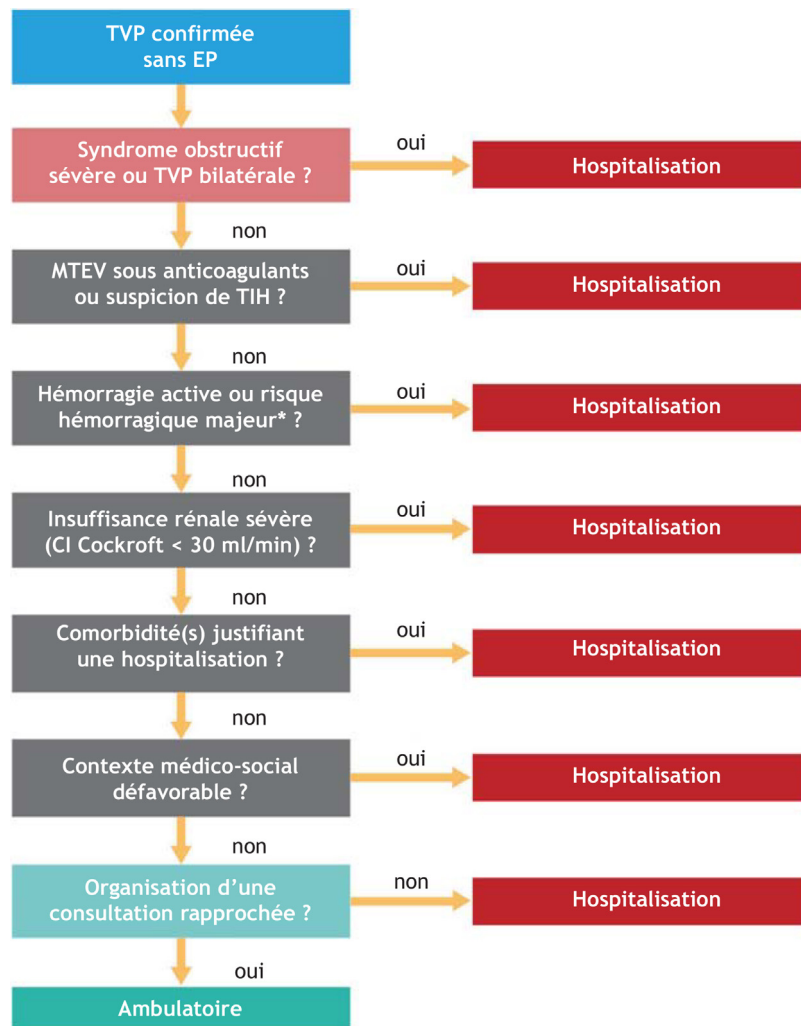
TVP confirmée sans EP

Syndrome obstructif sévère ou TVP bilatérale ?

oui

Hospitalisation

non

MTEV sous anticoagulants ou suspicion de TIH ?

oui

Hospitalisation

non

Hémorragie active ou risque hémorragique majeur* ?

oui

Hospitalisation

non

Insuffisance rénale sévère (Cl Cockroft < 30 ml/min) ?

oui

Hospitalisation

non

Comorbidité(s) justifiant une hospitalisation ?

oui

Hospitalisation

non

Contexte médico-social défavorable ?

oui

Hospitalisation

non

Organisation d'une consultation rapprochée ?

non

Hospitalisation

oui

Ambulatoire